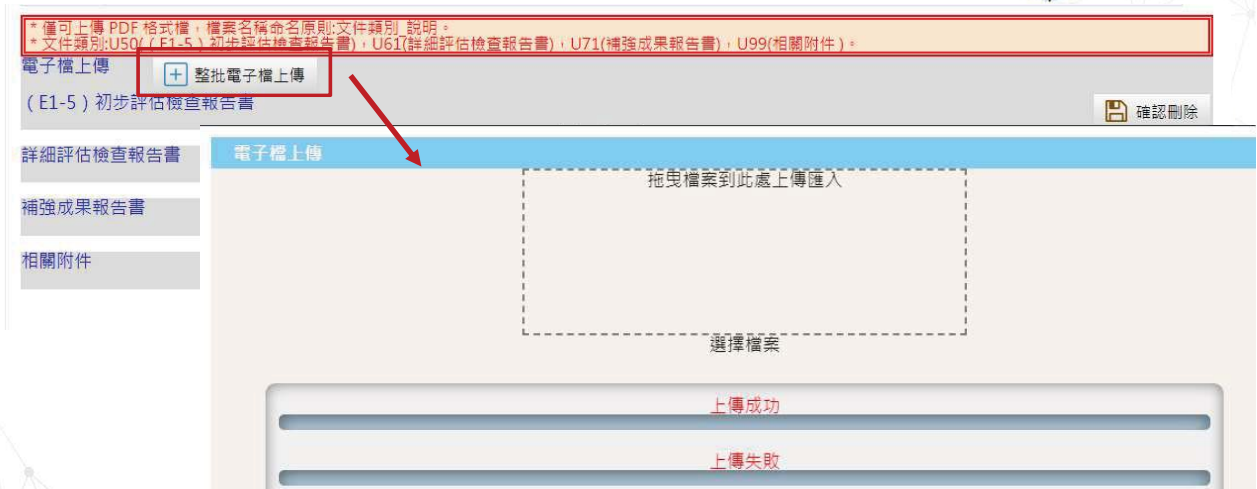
* 僅可上傳 PDF 格式檔，檔案名稱命名原則:文件類別_說明。
* 文件類別:U50(（E1-5）初步評估檢查報告書)，U61(詳細評估檢查報告書)，U71(補強成果報告書)，U99(相關附件)。

電子檔上傳
整批電子檔上傳
（E1-5）初步評估檢查報告書
確認刪除
詳細評估檢查報告書
補強成果報告書
相關附件

電子檔上傳
拖曳檔案到此處上傳匯入
選擇檔案
上傳成功
上傳失敗